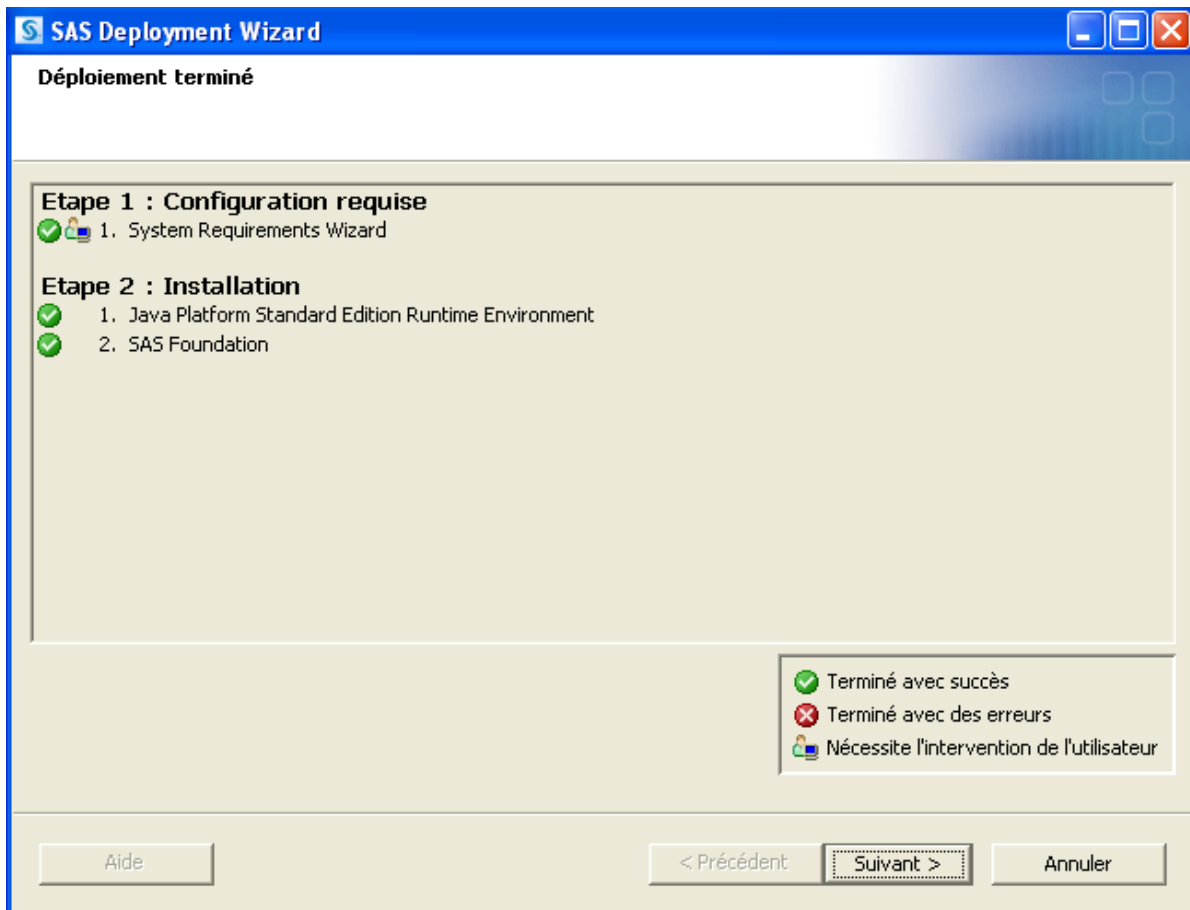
SAS Deployment Wizard

Déploiement terminé

Etape 1 : Configuration requise
1. System Requirements Wizard

Etape 2 : Installation
1. Java Platform Standard Edition Runtime Environment
2. SAS Foundation

Terminé avec succès
Terminé avec des erreurs
Nécessite l'intervention de l'utilisateur

Aide
< Précédent
Suivant >
Annuler